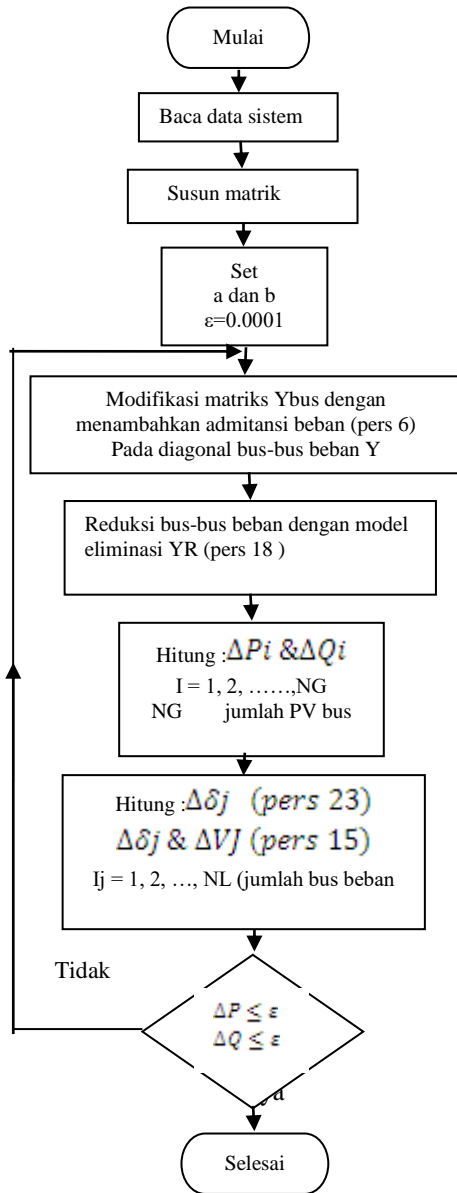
Mulai

Baca data sistem

Susun matrik

Set
a dan b
ε=0.0001

Modifikasi matriks Ybus dengan menambahkan admitansi beban (pers 6) Pada diagonal bus-bus beban Y

Reduksi bus-bus beban dengan model eliminasi YR (pers 18 )

Hitung :$\Delta Pi$ &$\Delta Qi$
I = 1, 2, ……,NG
NG jumlah PV bus

Hitung :$\Delta \delta j$ $(pers\ 23)$
$\Delta \delta j$ & $\Delta VJ$ $(pers\ 15)$
Ij = 1, 2, …, NL (jumlah bus beban

Tidak

$\Delta P \leq \varepsilon$
$\Delta Q \leq \varepsilon$

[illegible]a

Selesai